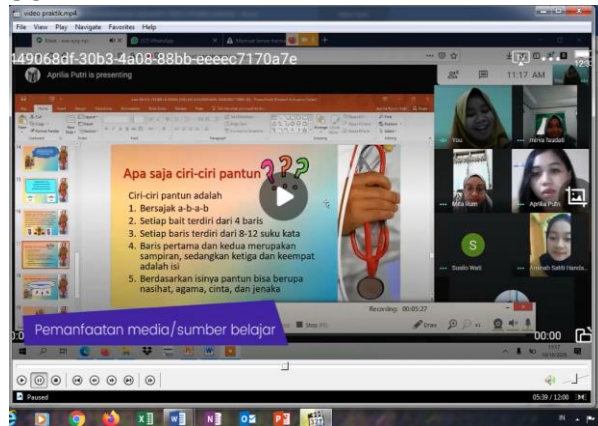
video praktik.mp4
File View Play Navigate Favorites Help
149068df-30b3-4a08-88bb-eeeec7170a7e
Aprilia Putri is presenting
11:17 AM
Apa saja ciri-ciri pantun ???
Ciri-ciri pantun adalah
1. Bersajak a-b-a-b
2. Setiap bait terdiri dari 4 baris
3. Setiap baris terdiri dari 8-12 suku kata
4. Baris pertama dan kedua merupakan sampiran, sedangkan ketiga dan keempat adalah isi
5. Berdasarkan isinya pantun bisa berupa nasihat, agama, cinta, dan jenaka
You
Hirna Saadati
Mila Rum
Aprilia Putri
S
Susilo Wati
Aminah Sahti Handa...
Recording: 00:05:27
Stop
Draw
Pemanfaatan media/sumber belajar
0:00
00:00
Paused
05:30 / 12:00